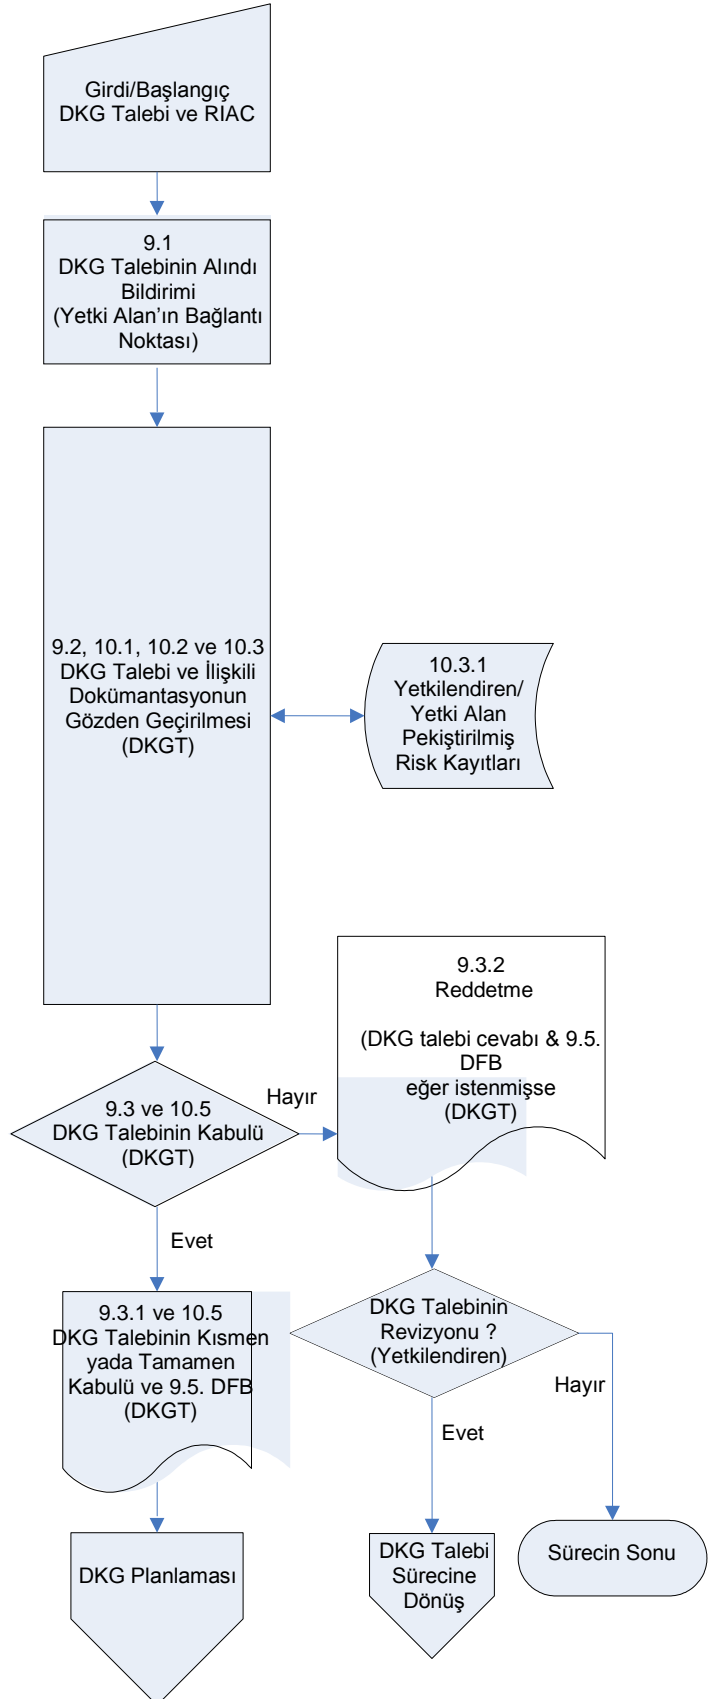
Girdi/Başlangıç
DKG Talebi ve RIAC

9.1
DKG Talebinin Alındı Bildirimi
(Yetki Alan'ın Bağlantı Noktası)

9.2, 10.1, 10.2 ve 10.3
DKG Talebi ve İlişkili Dokümantasyonun Gözden Geçirilmesi
(DKGT)

10.3.1
Yetkilendiren/
Yetki Alan
Pekiştirilmiş
Risk Kayıtları

9.3.2
Reddetme

(DKG talebi cevabı & 9.5. DFB
eğer istenmişse
(DKGT)

Hayır

9.3 ve 10.5
DKG Talebinin Kabulü
(DKGT)

Evet

9.3.1 ve 10.5
DKG Talebinin Kısmen yada Tamamen Kabulü ve 9.5. DFB
(DKGT)

DKG Talebinin Revizyonu ?
(Yetkilendiren)

Hayır

Evet

DKG Planlaması

DKG Talebi Sürecine Dönüş

Sürecin Sonu